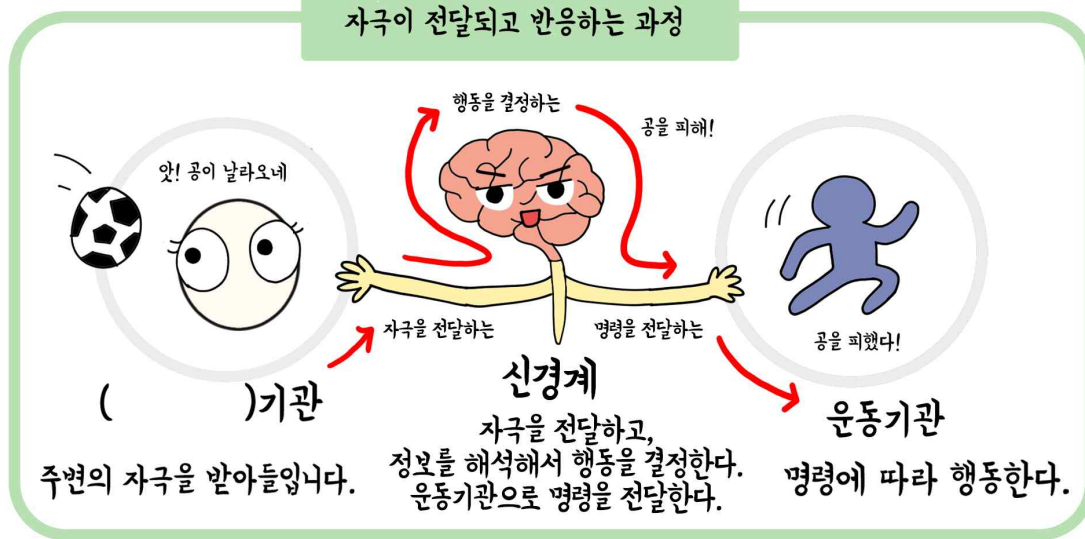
자극이 전달되고 반응하는 과정

앗! 공이 날라오네

행동을 결정하는

공을 피해!

자극을 전달하는

명령을 전달하는

공을 피했다!

(          )기관

주변의 자극을 받아들입니다.

신경계

자극을 전달하고, 정보를 해석해서 행동을 결정한다. 운동기관으로 명령을 전달한다.

운동기관

명령에 따라 행동한다.